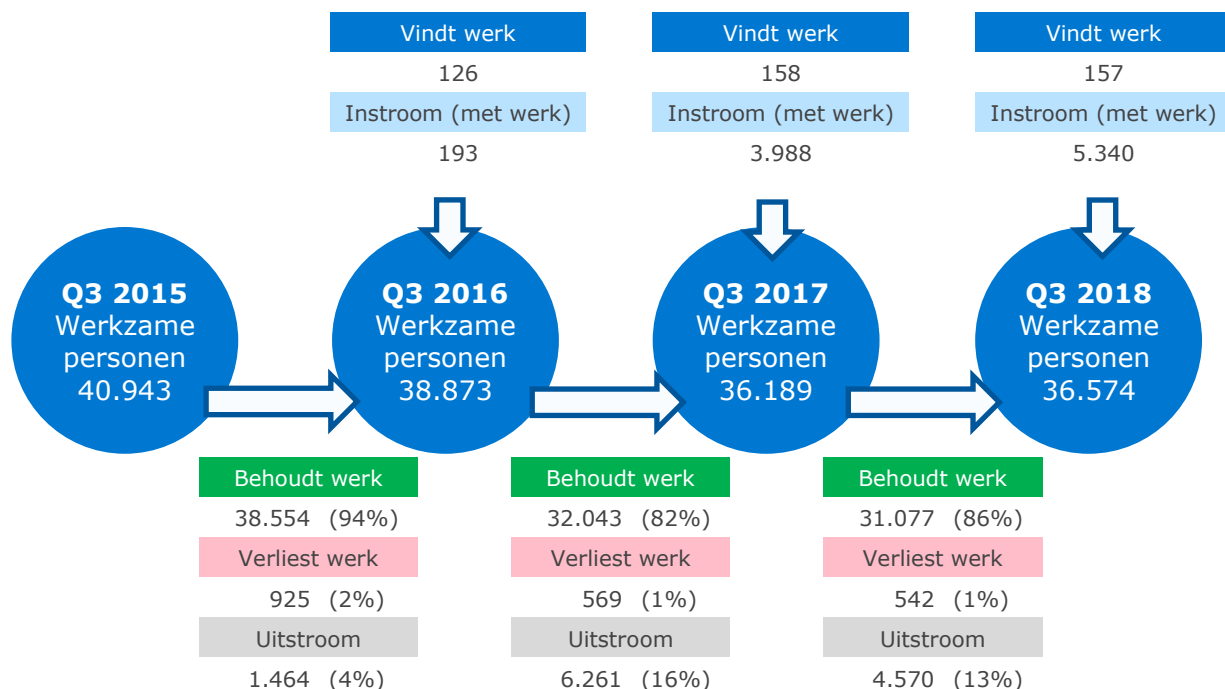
Vindt werk
126
Instroom (met werk)
193

Vindt werk
158
Instroom (met werk)
3.988

Vindt werk
157
Instroom (met werk)
5.340

**Q3 2015**
Werkzame personen
40.943

**Q3 2016**
Werkzame personen
38.873

**Q3 2017**
Werkzame personen
36.189

**Q3 2018**
Werkzame personen
36.574

Behoudt werk
38.554 (94%)
Verliest werk
925 (2%)
Uitstroom
1.464 (4%)

Behoudt werk
32.043 (82%)
Verliest werk
569 (1%)
Uitstroom
6.261 (16%)

Behoudt werk
31.077 (86%)
Verliest werk
542 (1%)
Uitstroom
4.570 (13%)